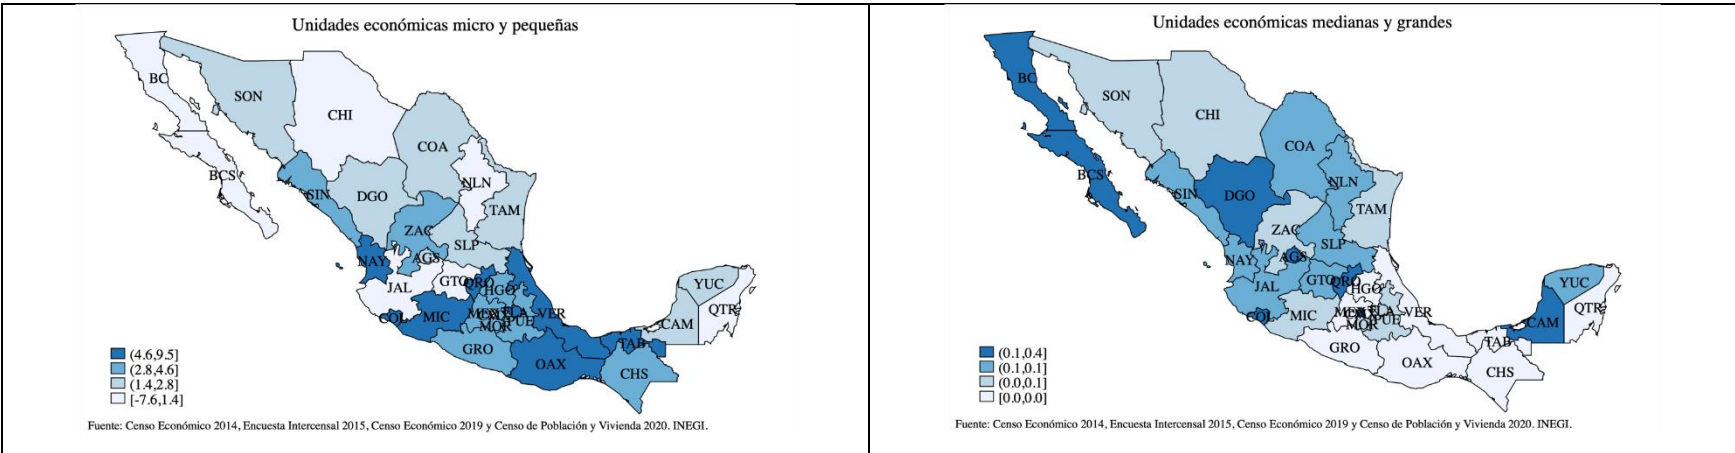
Unidades económicas micro y pequeñas

BC
SON
CHI
COA
BCS
NLN
SIN
DGO
TAM
ZAC
SLP
NAY
AGS
JAL
GTO
QRO
HGO
YUC
COL
MIC
MEX
TLA
VER
MOR
PUE
CAM
QTR
GRO
TAB
OAX
CHS

(4.6,9.5]
(2.8,4.6]
(1.4,2.8]
[-7.6,1.4]

Fuente: Censo Económico 2014, Encuesta Intercensal 2015, Censo Económico 2019 y Censo de Población y Vivienda 2020. INEGI.

Unidades económicas medianas y grandes

BC
SON
CHI
COA
BCS
NLN
SIN
DGO
TAM
ZAC
SLP
NAY
AGS
JAL
GTO
QRO
HGO
YUC
COL
MIC
MEX
TLA
VER
MOR
PUE
CAM
QTR
GRO
TAB
OAX
CHS

(0.1,0.4]
(0.1,0.1]
(0.0,0.1]
[0.0,0.0]

Fuente: Censo Económico 2014, Encuesta Intercensal 2015, Censo Económico 2019 y Censo de Población y Vivienda 2020. INEGI.